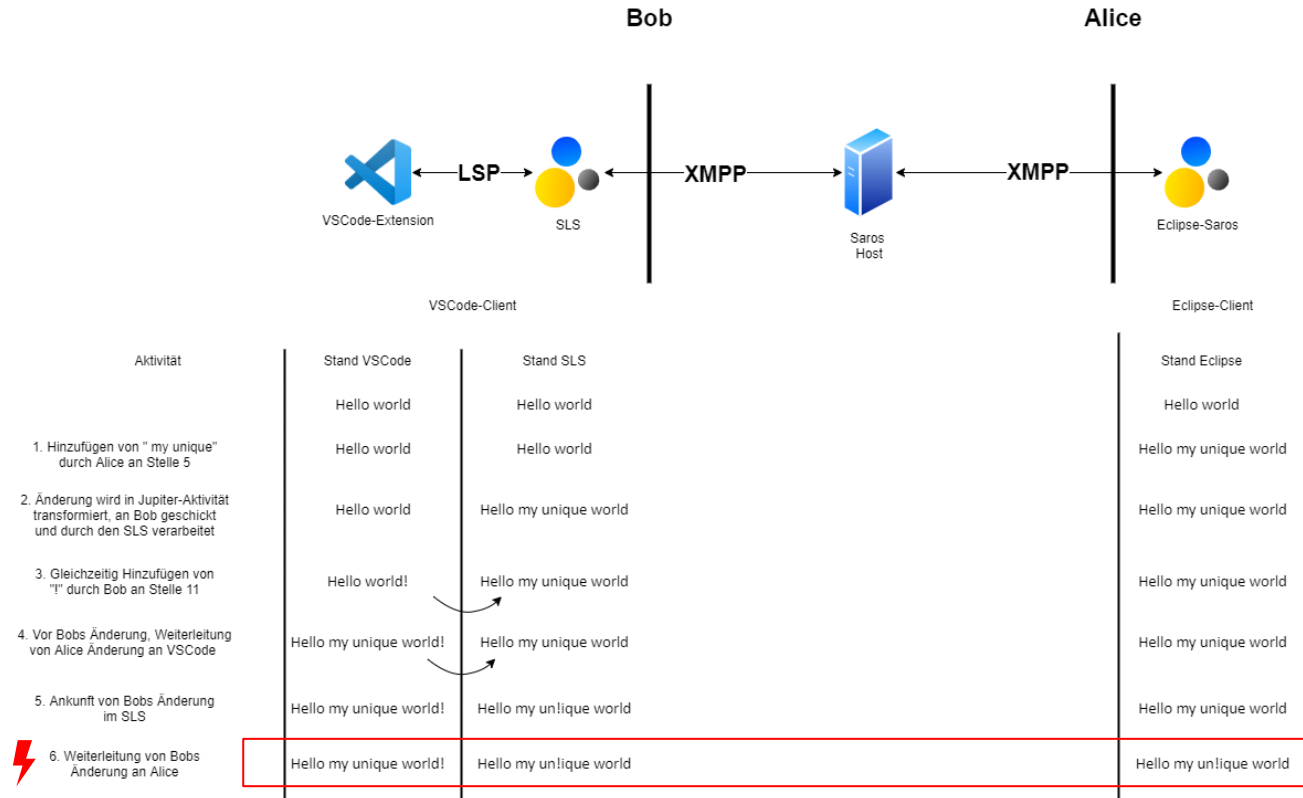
Bob

Alice

LSP

XMPP

XMPP

VSCode-Extension

SLS

Saros Host

Eclipse-Saros

VSCode-Client

Eclipse-Client

| Aktivität | Stand VSCode | Stand SLS | Stand Eclipse |
|---|---|---|---|
| | Hello world | Hello world | Hello world |
| 1. Hinzufügen von " my unique" durch Alice an Stelle 5 | Hello world | Hello world | Hello my unique world |
| 2. Änderung wird in Jupiter-Aktivität transformiert, an Bob geschickt und durch den SLS verarbeitet | Hello world | Hello my unique world | Hello my unique world |
| 3. Gleichzeitig Hinzufügen von "!" durch Bob an Stelle 11 | Hello world! | Hello my unique world | Hello my unique world |
| 4. Vor Bobs Änderung, Weiterleitung von Alice Änderung an VSCode | Hello my unique world! | Hello my unique world | Hello my unique world |
| 5. Ankunft von Bobs Änderung im SLS | Hello my unique world! | Hello my un!ique world | Hello my unique world |
| 6. Weiterleitung von Bobs Änderung an Alice | Hello my unique world! | Hello my un!ique world | Hello my un!ique world |